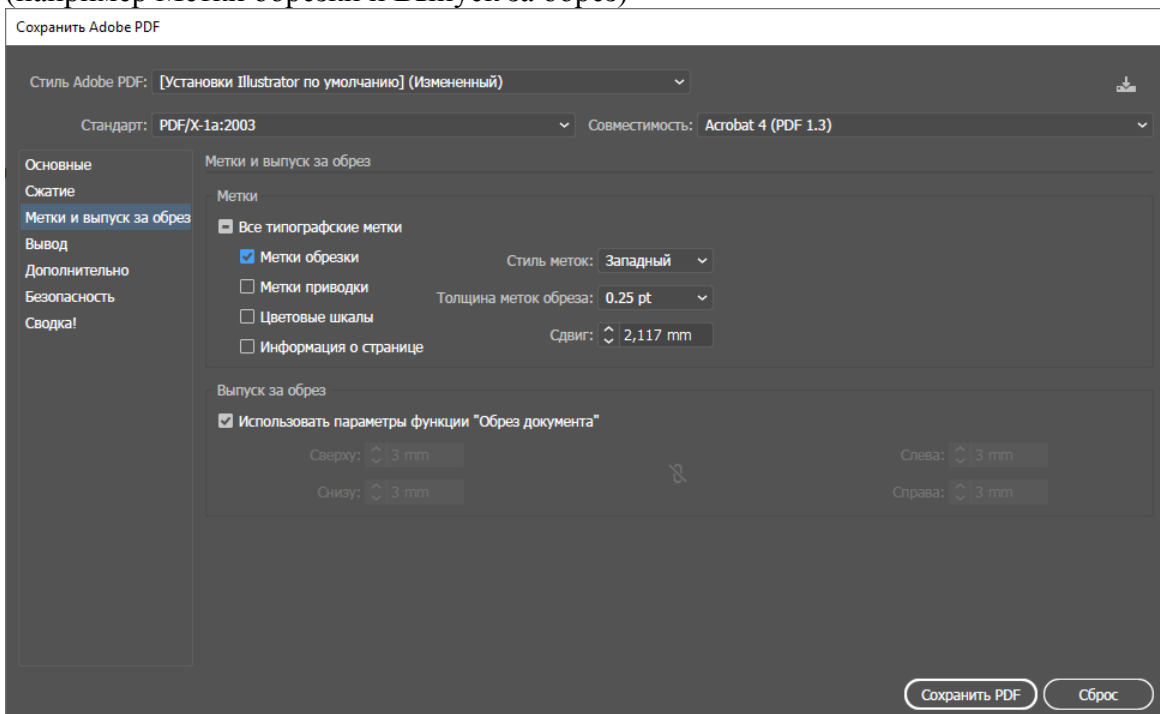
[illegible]

Сохранить Adobe PDF

Стиль Adobe PDF: [Установки Illustrator по умолчанию] (Измененный)

Стандарт: PDF/X-1a:2003

Совместимость: Acrobat 4 (PDF 1.3)

Основные
Сжатие
Метки и выпуск за обрез
Вывод
Дополнительно
Безопасность
Сводка!

Метки и выпуск за обрез

Метки

Все типографские метки

Метки обрезки

Метки приводки

Цветовые шкалы

Информация о странице

Стиль меток: Западный

Толщина меток обреза: 0.25 pt

Сдвиг: 2,117 mm

Выпуск за обрез

Использовать параметры функции "Обрез документа"

Сверху: 3 mm

Снизу: 3 mm

Слева: 3 mm

Справа: 3 mm

Сохранить PDF

Сброс